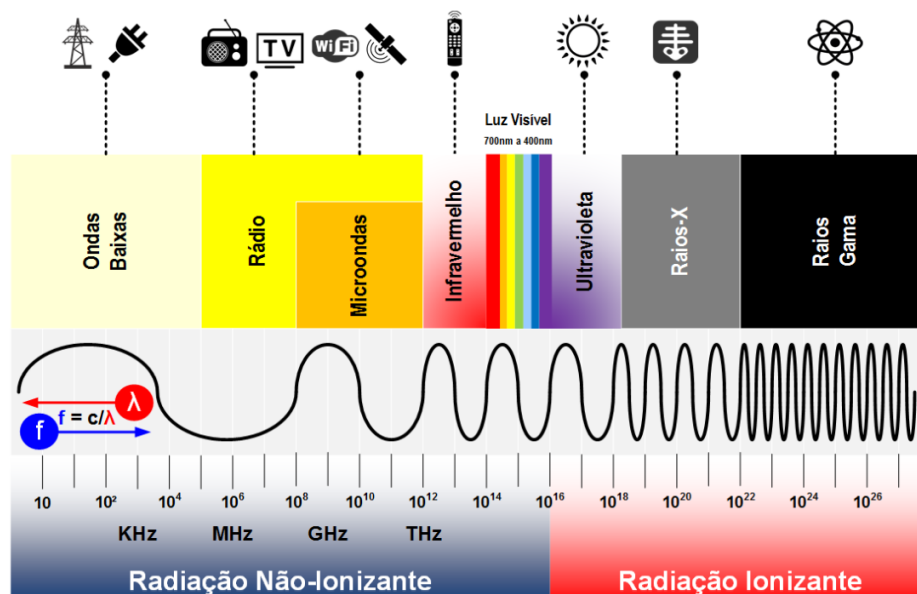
TV

WiFi

Luz Visível

700nm a 400nm

Ondas Baixas

Rádio

Microondas

Infravermelho

Ultravioleta

Raios-X

Raios Gama

λ

f

f = c/λ

10

$10^2$

$10^4$

$10^6$

$10^8$

$10^{10}$

$10^{12}$

$10^{14}$

$10^{16}$

$10^{18}$

$10^{20}$

$10^{22}$

$10^{24}$

$10^{26}$

KHz

MHz

GHz

THz

Radiação Não-Ionizante

Radiação Ionizante